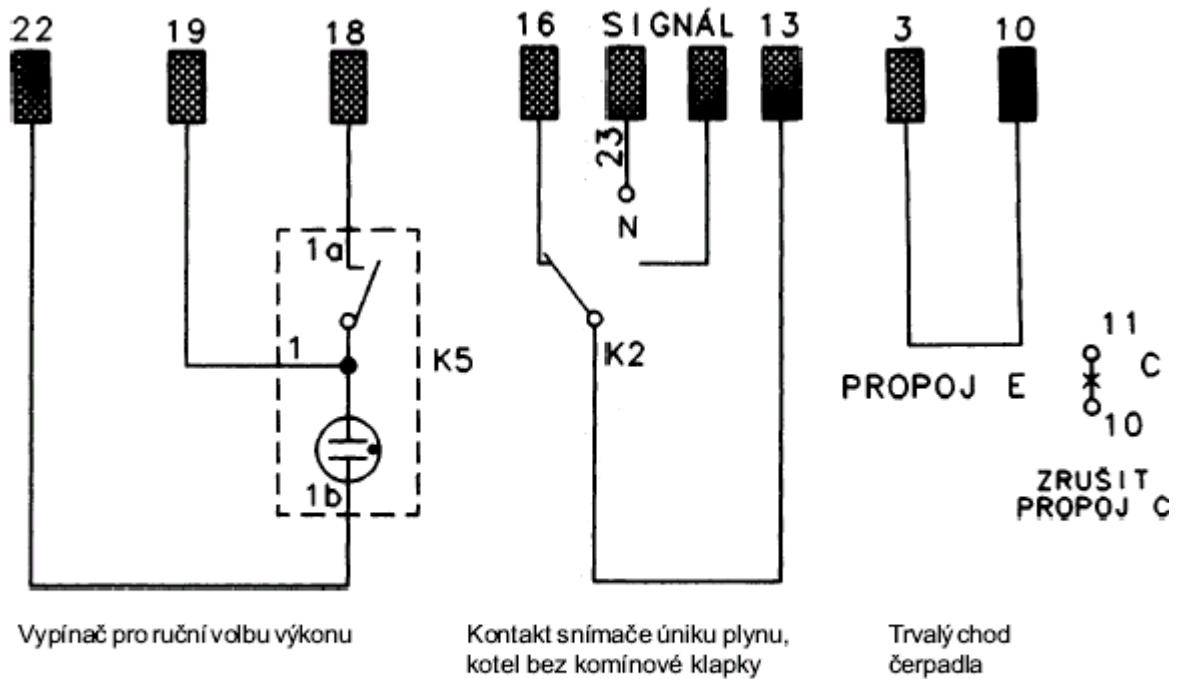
22 19 18

1a

1 K5

1b

16 SIGNÁL 13

23

N

K2

3 10

PROPOJ E

11

C

10

ZRUŠIT PROPOJ C

Vypínač pro ruční volbu výkonu

Kontakt snímače úniku plynu, kotel bez komínové klapky

Trvalý chod čerpadla